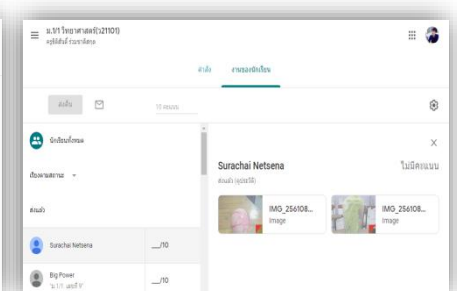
ม.1/1 วิทยาศาสตร์(ว21101)
ครูพิสันต์ ร่วมชาติสกุล

คำสั่ง งานของนักเรียน

ส่งคืน

10 คะแนน

นักเรียนทั้งหมด

เรียงตามสถานะ

ส่งแล้ว

Surachai Netsena __/10

Big Power __/10
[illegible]

Surachai Netsena
ส่งแล้ว (ดูประวัติ)

ไม่มีคะแนน

IMG_256108...
Image

IMG_256108...
Image